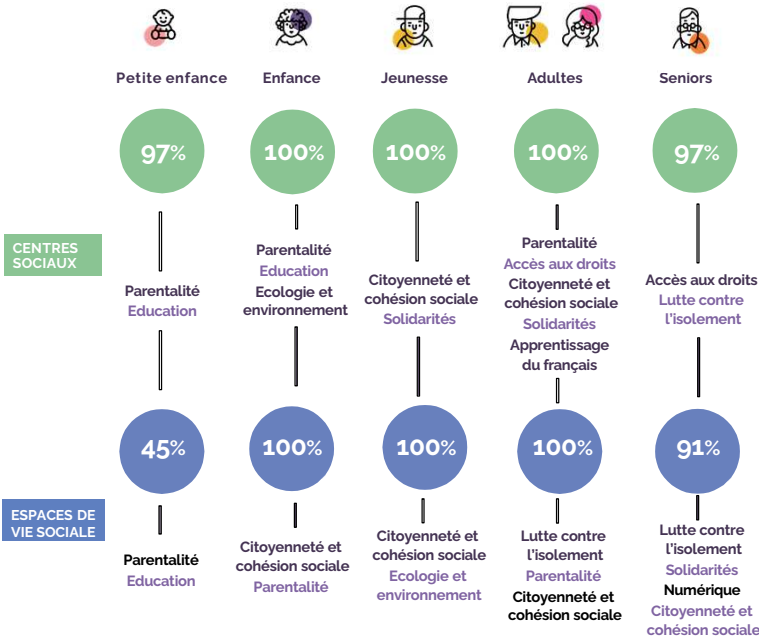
Petite enfance

Enfance

Jeunesse

Adultes

Seniors

CENTRES SOCIAUX

97%

Parentalité
Education

100%

Parentalité
Education
Ecologie et environnement

100%

Citoyenneté et cohésion sociale
Solidarités

100%

Parentalité
Accès aux droits
Citoyenneté et cohésion sociale
Solidarités
Apprentissage du français

97%

Accès aux droits
Lutte contre l'isolement

ESPACES DE VIE SOCIALE

45%

Parentalité
Education

100%

Citoyenneté et cohésion sociale
Parentalité

100%

Citoyenneté et cohésion sociale
Ecologie et environnement

100%

Lutte contre l'isolement
Parentalité
Citoyenneté et cohésion sociale

91%

Lutte contre l'isolement
Solidarités
Numérique
Citoyenneté et cohésion sociale